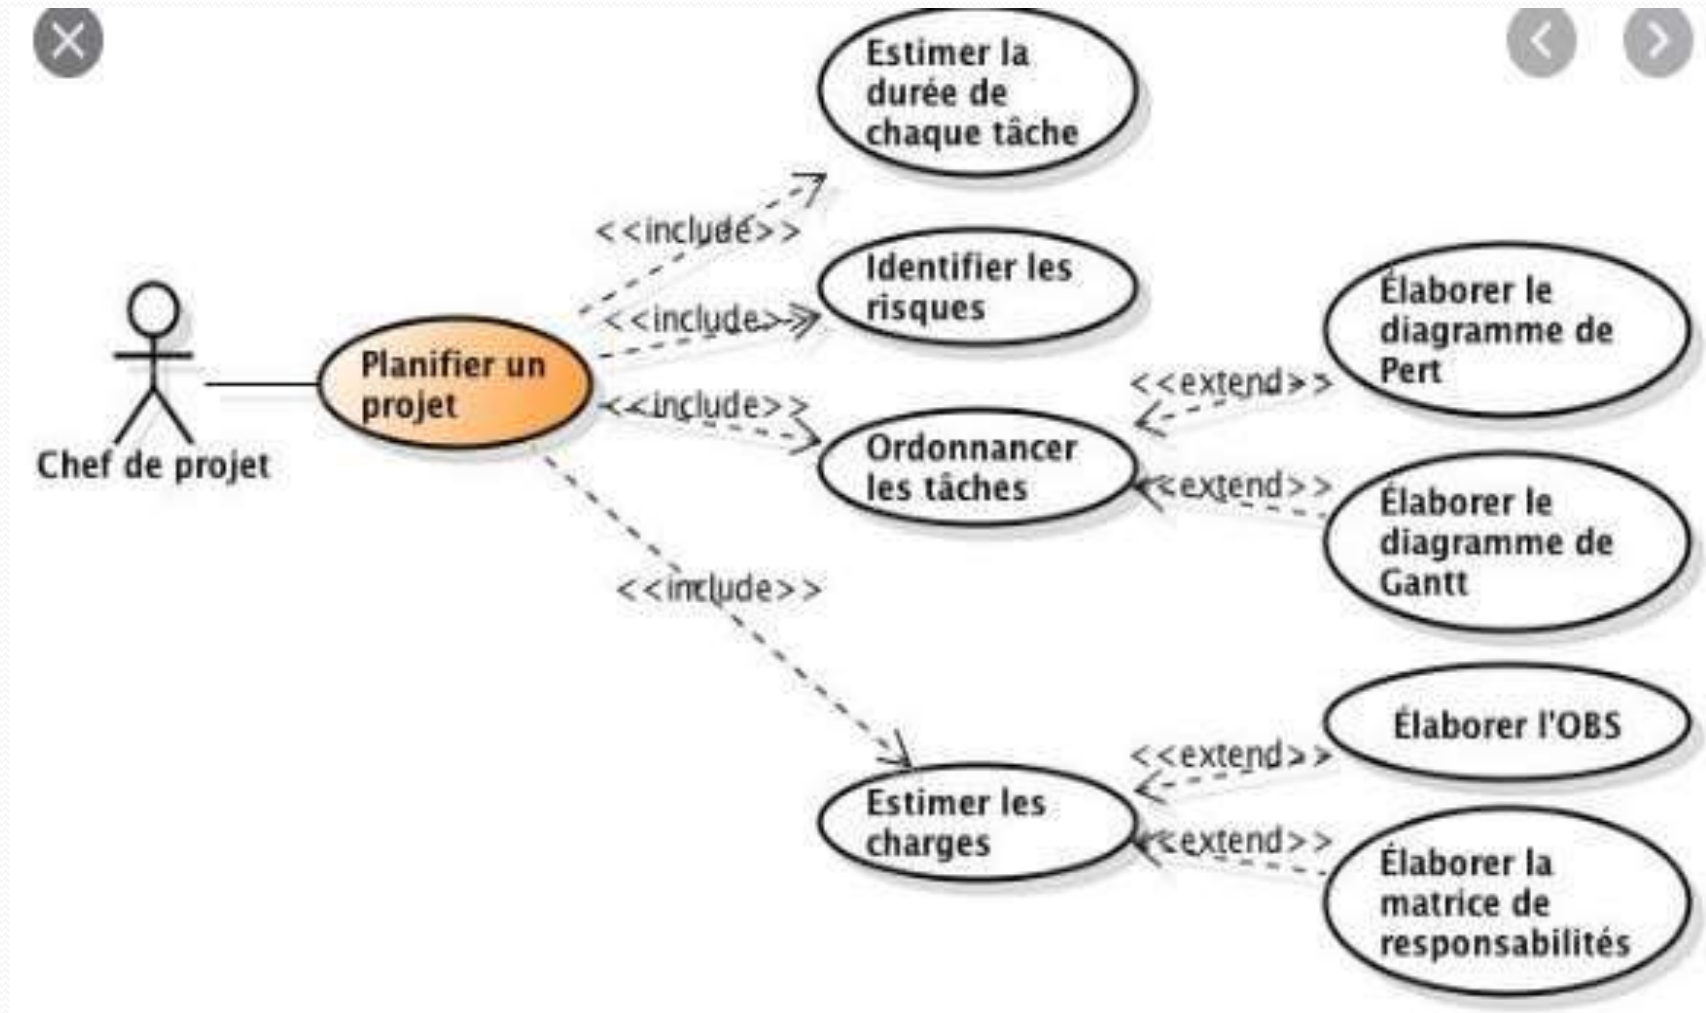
Chef de projet

Planifier un projet

<<include>>

<<include>>

<<include>>

<<include>>

Estimer la durée de chaque tâche

Identifier les risques

Ordonnancer les tâches

Estimer les charges

<<extend>>

<<extend>>

Élaborer le diagramme de Pert

Élaborer le diagramme de Gantt

<<extend>>

<<extend>>

Élaborer l'OBS

Élaborer la matrice de responsabilités